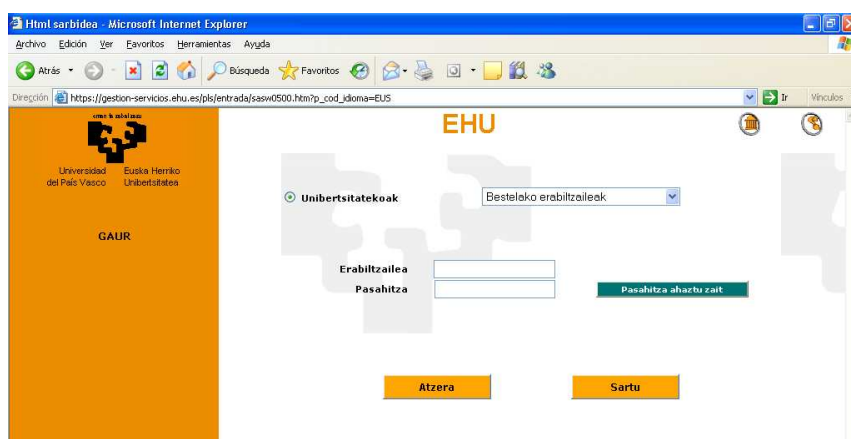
Html sarbidea - Microsoft Internet Explorer

Archivo Edición Ver Favoritos Herramientas Ayuda

Atrás Búsqueda Favoritos

Dirección https://gestion-servicios.ehu.es/pls/entrada/sasw0500.htm?p_cod_idioma=EUS Ir Vínculos

eman ta zabal zazu

Universidad del País Vasco Euskal Herriko Unibertsitatea

GAUR

EHU

Unibertsitatekoak

Bestelako erabiltzaileak

Erabiltzailea

Pasahitza

Pasahitza ahaztu zait

Atzera

Sartu